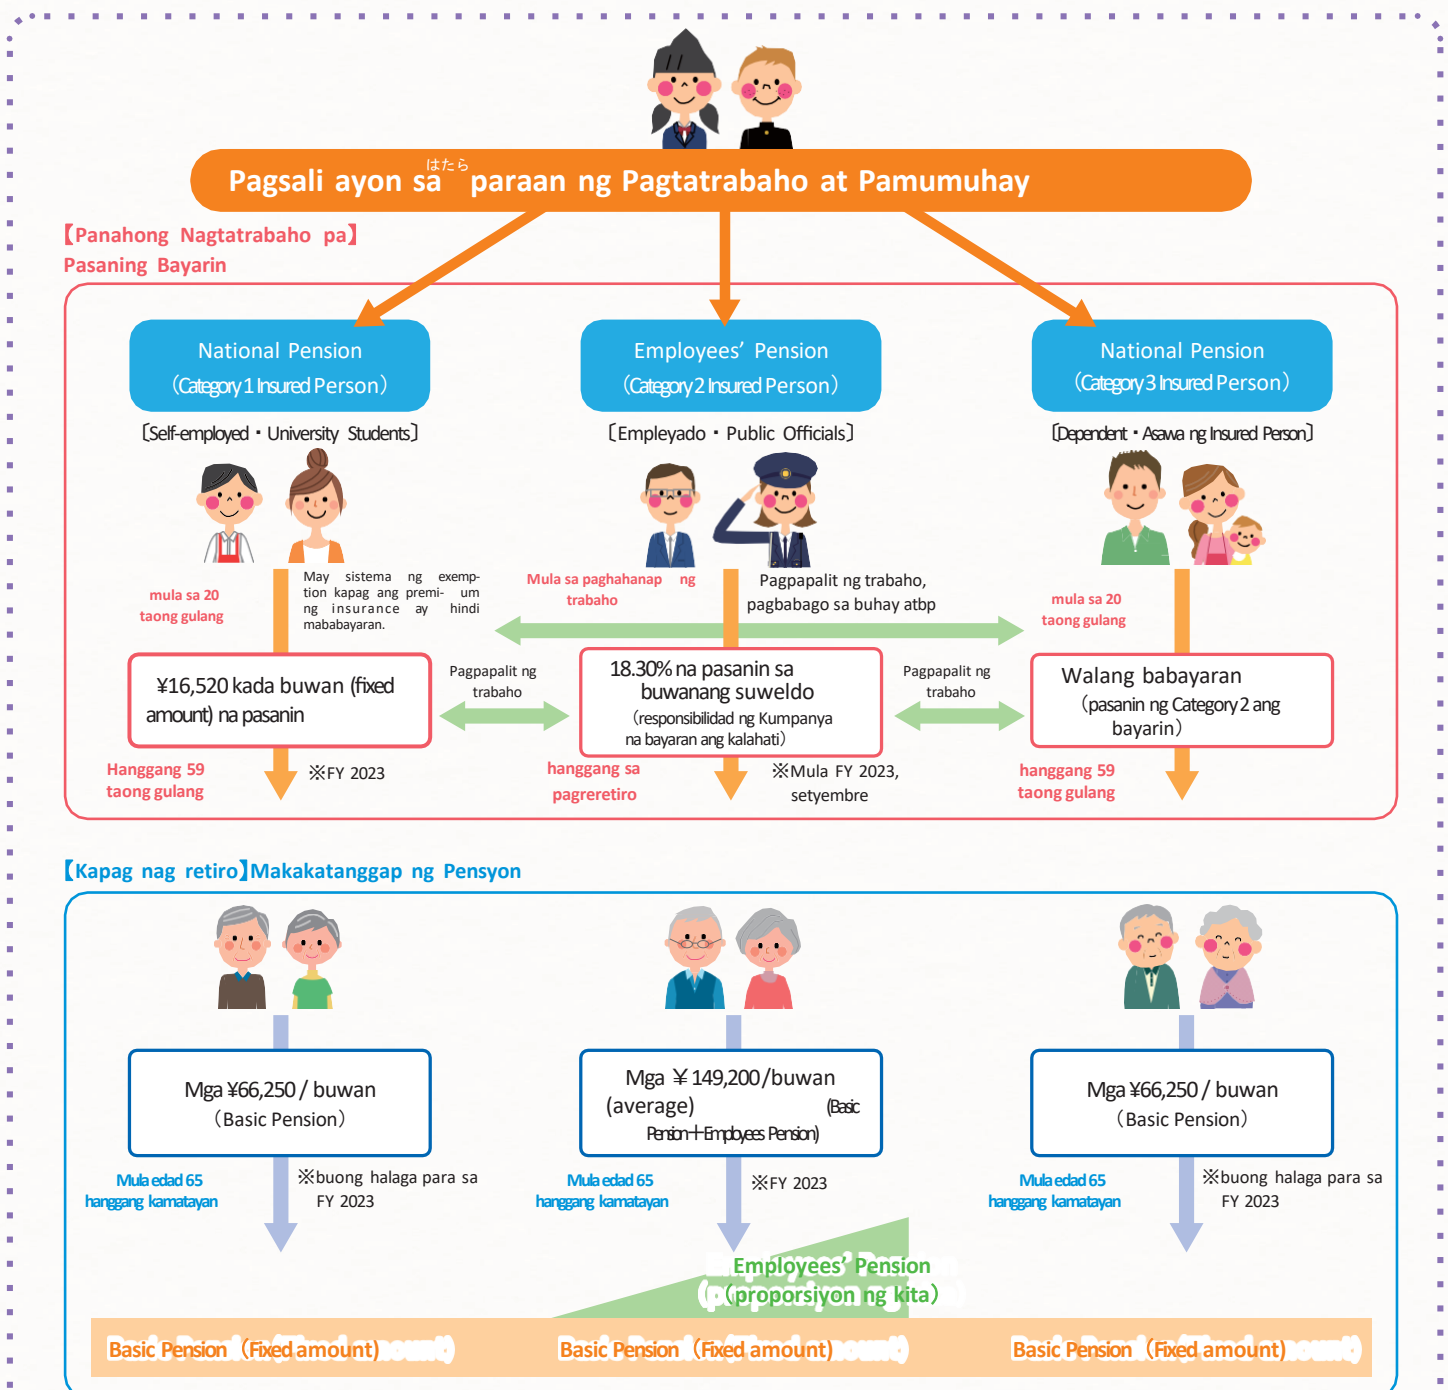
Pagsali ayon sa はたら paraan ng Pagtatrabaho at Pamumuhay

【Panahong Nagtatrabaho pa】
Pasaning Bayarin

National Pension
（Category 1 Insured Person）

〔Self-employed・University Students〕

mula sa 20 taong gulang

May sistema ng exemption kapag ang premium ng insurance ay hindi mababayaran.

¥16,520 kada buwan (fixed amount) na pasanin

Hanggang 59 taong gulang

※FY 2023

Pagpapalit ng trabaho

Employees' Pension
（Category 2 Insured Person）

〔Empleyado・Public Officials〕

Mula sa paghahanap ng trabaho

Pagpapalit ng trabaho, pagbabago sa buhay atbp

18.30% na pasanin sa buwanang suweldo
（responsibilidad ng Kumpanya na bayaran ang kalahati）

hanggang sa pagreretiro

※Mula FY 2023, setyembre

Pagpapalit ng trabaho

National Pension
（Category 3 Insured Person）

〔Dependent・Asawa ng Insured Person〕

mula sa 20 taong gulang

Walang babayaran
（pasanin ng Category 2 ang bayarin）

hanggang 59 taong gulang

【Kapag nag retiro】Makakatanggap ng Pensyon

Mga ¥66,250 / buwan
（Basic Pension）

Mula edad 65 hanggang kamatayan

※buong halaga para sa FY 2023

Mga ¥149,200/buwan (average) (Basic Pension＋Employees Pension)

Mula edad 65 hanggang kamatayan

※FY 2023

Mga ¥66,250 / buwan
（Basic Pension）

Mula edad 65 hanggang kamatayan

※buong halaga para sa FY 2023

Employees' Pension
（proporsiyon ng kita）

Basic Pension（Fixed amount）

Basic Pension（Fixed amount）

Basic Pension（Fixed amount）